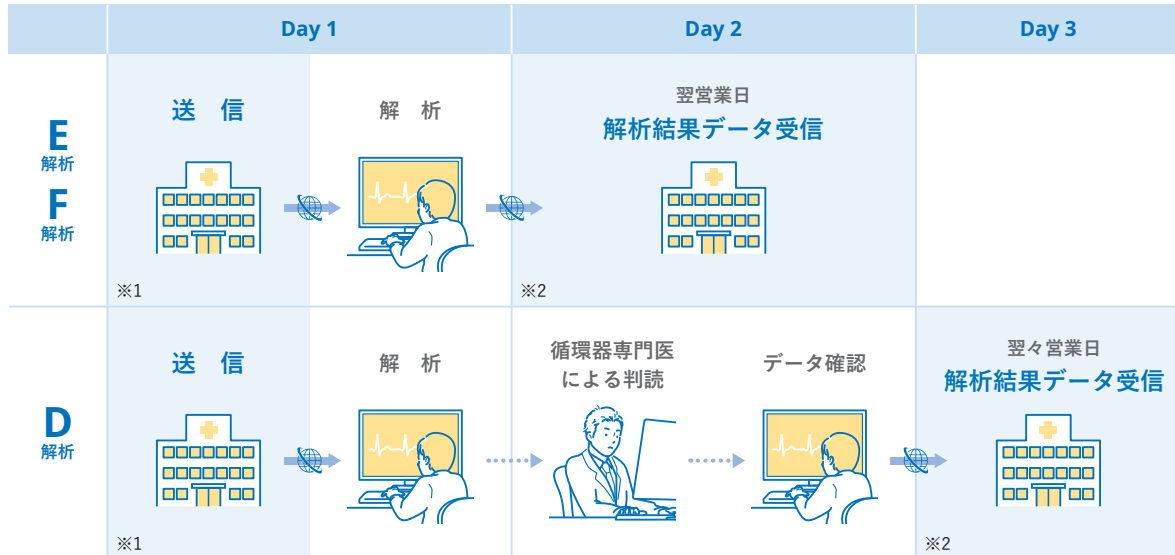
| | Day 1 | | Day 2 | | Day 3 |
|---|---|---|---|---|---|
| E 解析 F 解析 | 送　信 ※1 | 解　析 | 翌営業日 解析結果データ受信 ※2 | | |
| D 解析 | 送　信 ※1 | 解　析 | 循環器専門医による判読 | データ確認 | 翌々営業日 解析結果データ受信 ※2 |